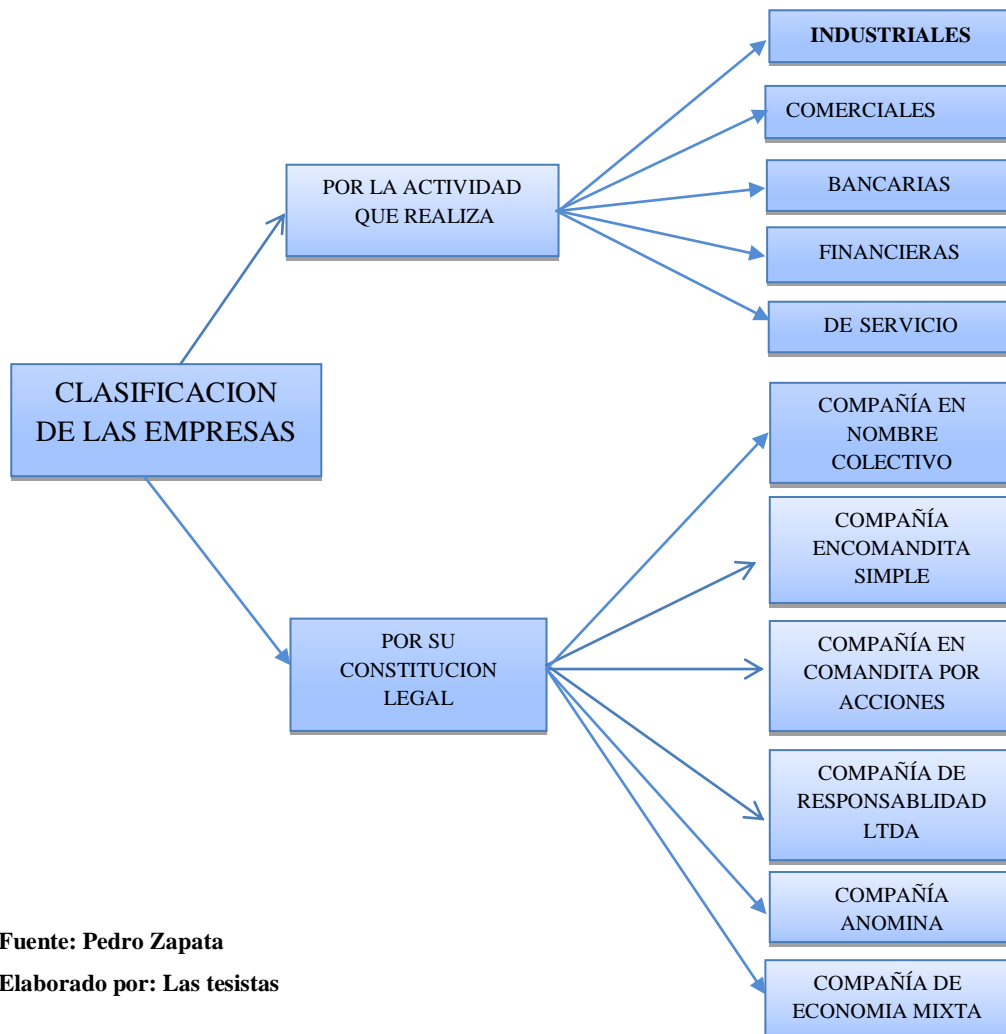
CLASIFICACION DE LAS EMPRESAS

POR LA ACTIVIDAD QUE REALIZA

INDUSTRIALES

COMERCIALES

BANCARIAS

FINANCIERAS

DE SERVICIO

POR SU CONSTITUCION LEGAL

COMPAÑÍA EN NOMBRE COLECTIVO

COMPAÑÍA ENCOMANDITA SIMPLE

COMPAÑÍA EN COMANDITA POR ACCIONES

COMPAÑÍA DE RESPONSABLIDAD LTDA

COMPAÑÍA ANOMINA

COMPAÑÍA DE ECONOMIA MIXTA

Fuente: Pedro Zapata

Elaborado por: Las tesistas